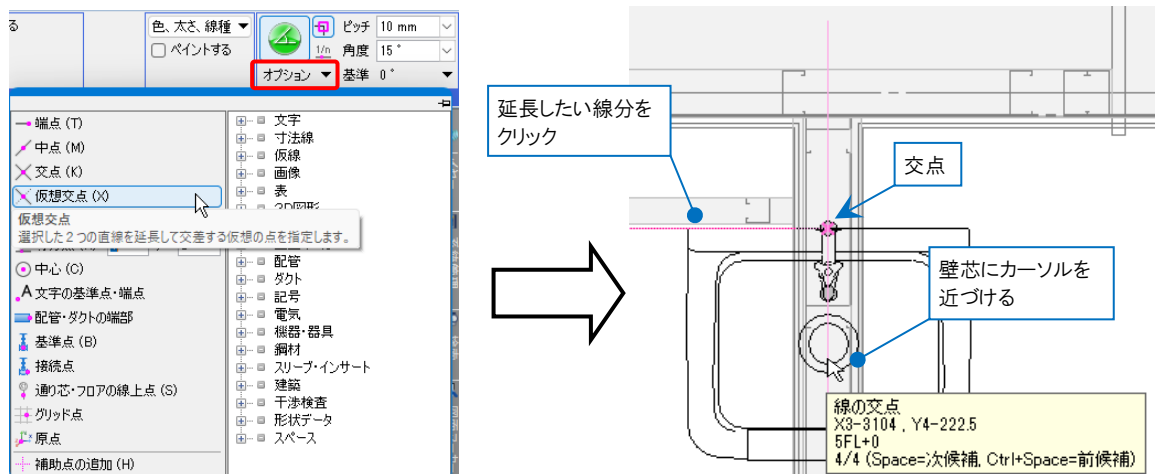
る

色、太さ、線種

ペイントする

ピッチ 10 mm

1/n 角度 15 °

オプション 基準 0 °

端点 (T)
中点 (M)
交点 (K)
仮想交点 (X)
仮想交点
選択した２つの直線を延長して交差する仮想の点を指定します。
中心 (C)
文字の基準点・端点
配管・ダクトの端部
基準点 (B)
接続点
通り芯・フロアの線上点 (S)
グリッド点
原点
補助点の追加 (H)

文字
寸法線
仮線
画像
表
3D図形
配管
ダクト
記号
電気
機器・器具
鋼材
スリーブ・インサート
建築
干渉検査
形状データ
スペース

延長したい線分をクリック

交点

壁芯にカーソルを近づける

線の交点
X3-3104 , Y4-222.5
5FL+0
4/4 (Space=次候補, Ctrl+Space=前候補)